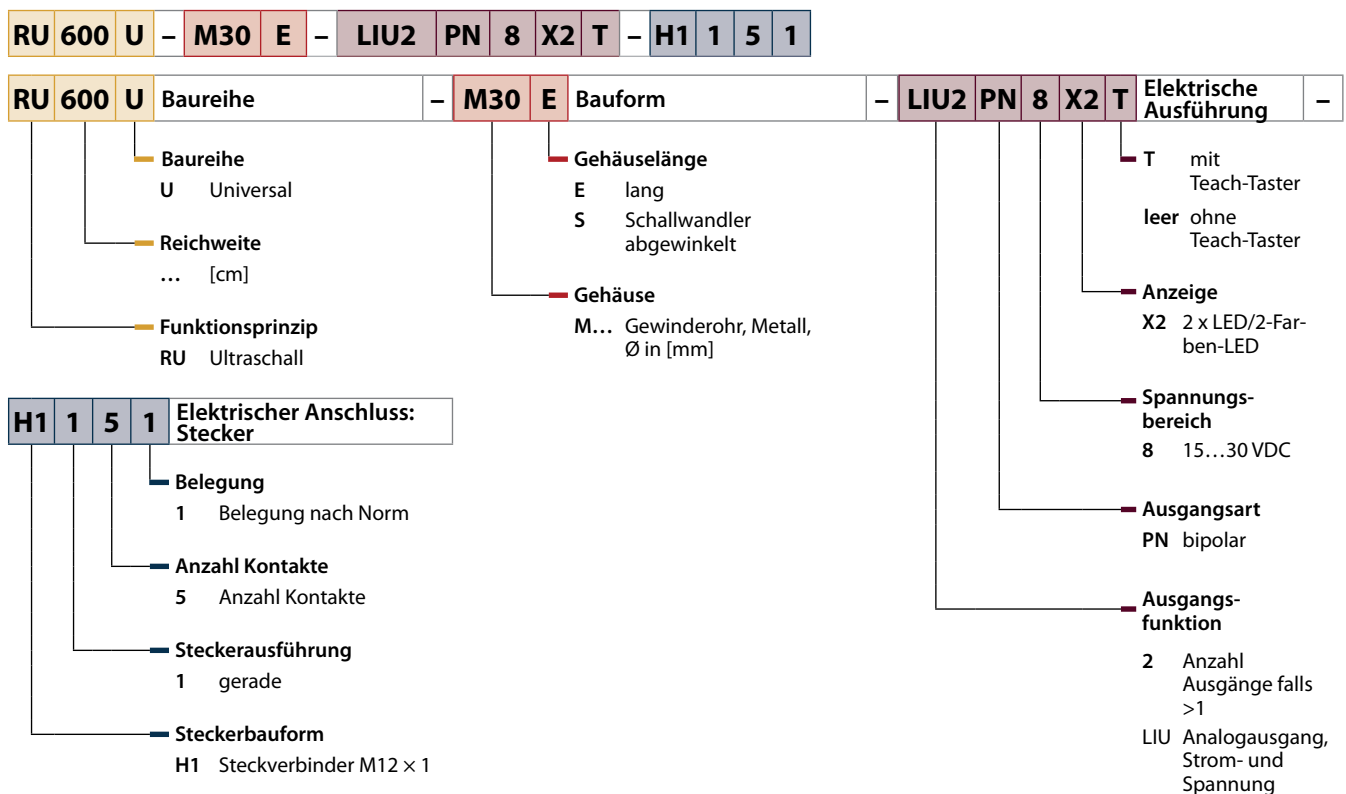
RU 600 U – M30 E – LIU2 PN 8 X2 T – H1 1 5 1

RU 600 U Baureihe – M30 E Bauform – LIU2 PN 8 X2 T Elektrische Ausführung –

Baureihe
U Universal

Reichweite
… [cm]

Funktionsprinzip
RU Ultraschall

Gehäuselänge
E lang
S Schallwandler abgewinkelt

Gehäuse
M… Gewinderohr, Metall, Ø in [mm]

T mit Teach-Taster
leer ohne Teach-Taster

Anzeige
X2 2 x LED/2-Farben-LED

Spannungsbereich
8 15…30 VDC

Ausgangsart
PN bipolar

Ausgangsfunktion
2 Anzahl Ausgänge falls >1
LIU Analogausgang, Strom- und Spannung

H1 1 5 1 Elektrischer Anschluss: Stecker

Belegung
1 Belegung nach Norm

Anzahl Kontakte
5 Anzahl Kontakte

Steckerausführung
1 gerade

Steckerbauform
H1 Steckverbinder M12 × 1